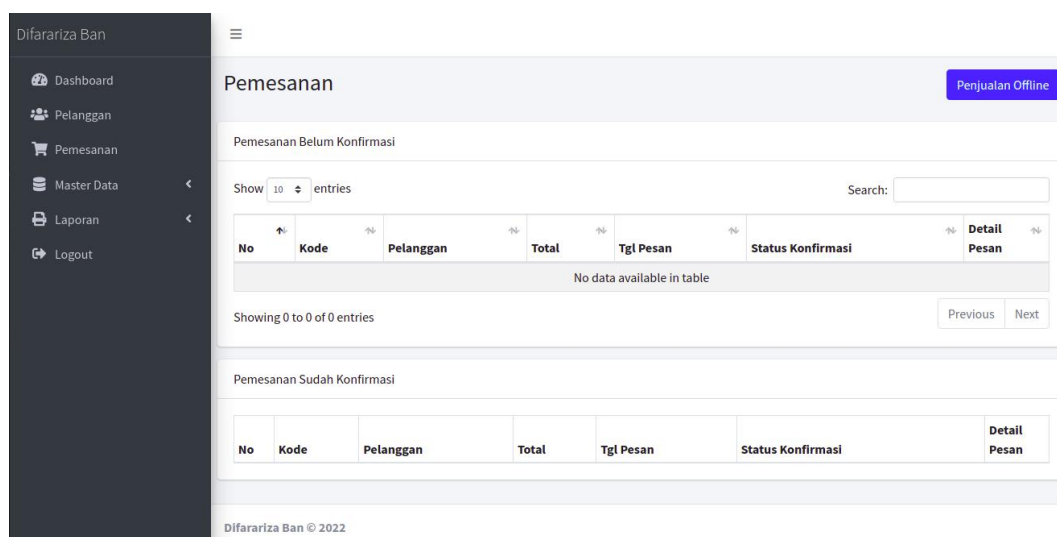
Difarariza Ban

Dashboard
Pelanggan
Pemesanan
Master Data
Laporan
Logout

≡

Pemesanan

Penjualan Offline

Pemesanan Belum Konfirmasi

Show 10 entries

Search:

| No | Kode | Pelanggan | Total | Tgl Pesan | Status Konfirmasi | Detail Pesan |
|---|---|---|---|---|---|---|
| No data available in table | | | | | | |

Showing 0 to 0 of 0 entries

Previous Next

Pemesanan Sudah Konfirmasi

| No | Kode | Pelanggan | Total | Tgl Pesan | Status Konfirmasi | Detail Pesan |
|---|---|---|---|---|---|---|

Difarariza Ban © 2022